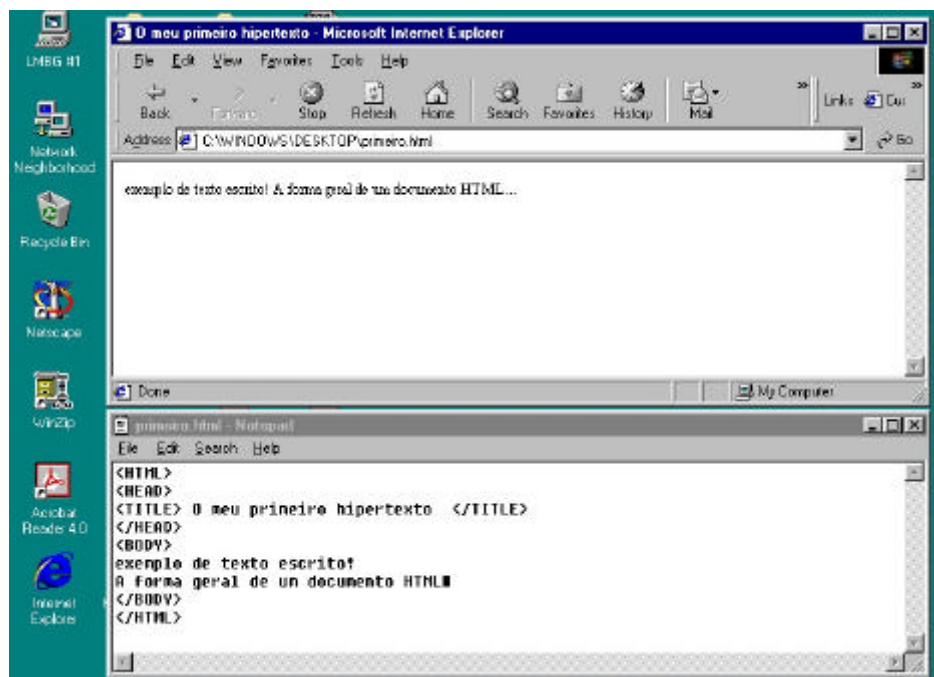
LMBG #1

Network Neighborhood

Recycle Bin

Netscape

WinZip

Acrobat Reader 4.0

Internet Explorer

O meu primeiro hipertexto - Microsoft Internet Explorer

File Edit View Favorites Tools Help

Back Forward Stop Refresh Home Search Favorites History Mail

Links Cu

Address C:\WINDOWS\DESKTOP\primeiro.html

Go

exemplo de texto escrito! A forma geral de um documento HTML...

Done

My Computer

primeiro.html - Notepad

File Edit Search Help

<HTML>
<HEAD>
<TITLE> O meu primeiro hipertexto </TITLE>
</HEAD>
<BODY>
exemplo de texto escrito!
A forma geral de un documento HTML
</BODY>
</HTML>